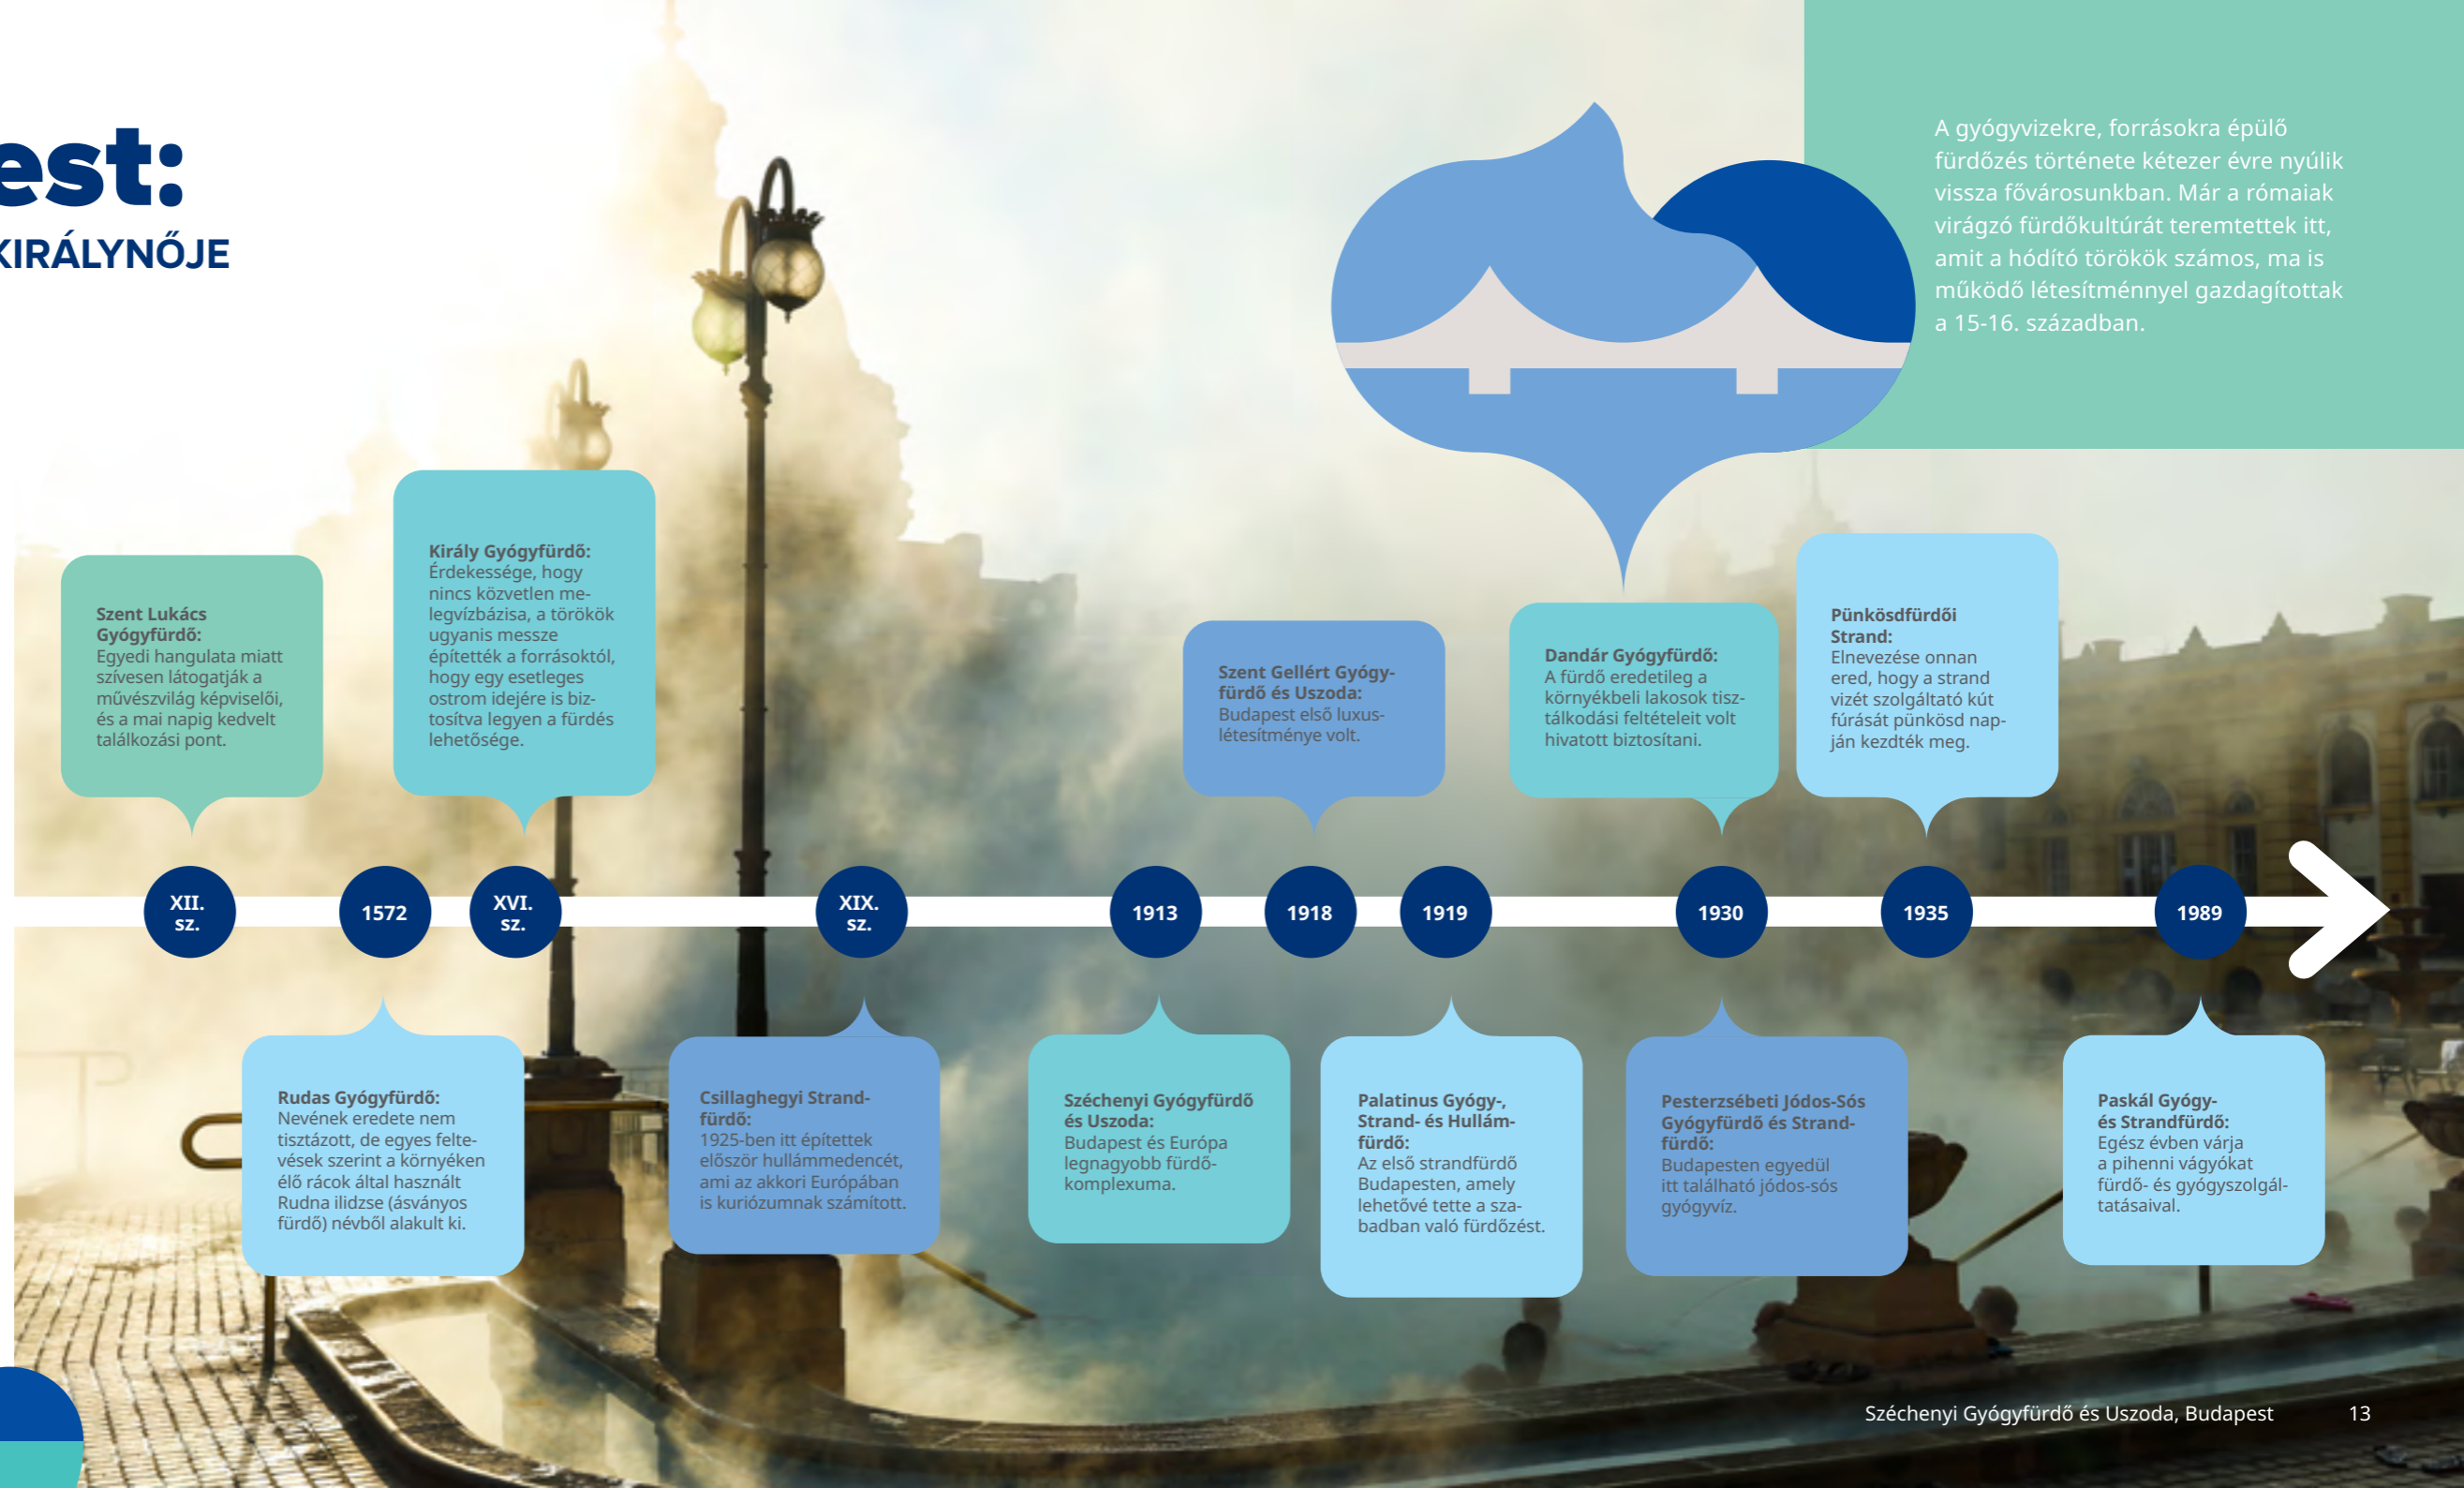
est:
KIRÁLYNŐJE

A gyógyvizekre, forrásokra épülő fürdőzés története kétezer évre nyúlik vissza fővárosunkban. Már a rómaiak virágzó fürdőkultúrát teremtettek itt, amit a hódító törökök számos, ma is működő létesítménnyel gazdagítottak a 15-16. században.

Szent Lukács Gyógyfürdő:
Egyedi hangulata miatt szívesen látogatják a művészvilág képviselői, és a mai napig kedvelt találkozási pont.

Király Gyógyfürdő:
Érdekessége, hogy nincs közvetlen melegvízbázisa, a törökök ugyanis messze építették a forrásoktól, hogy egy esetleges ostrom idejére is biztosítva legyen a fürdés lehetősége.

Szent Gellért Gyógyfürdő és Uszoda:
Budapest első luxuslétesítménye volt.

Dandár Gyógyfürdő:
A fürdő eredetileg a környékbeli lakosok tisztálkodási feltételeit volt hivatott biztosítani.

Pünkösdfürdői Strand:
Elnevezése onnan ered, hogy a strand vizét szolgáltató kút fúrását pünkösd napján kezdték meg.

XII. sz.

1572

XVI. sz.

XIX. sz.

1913

1918

1919

1930

1935

1989

Rudas Gyógyfürdő:
Nevének eredete nem tisztázott, de egyes feltevések szerint a környéken élő rácok által használt Rudna ilidze (ásványos fürdő) névből alakult ki.

Csillaghegyi Strandfürdő:
1925-ben itt építettek először hullámmedencét, ami az akkori Európában is kuriózumnak számított.

Széchenyi Gyógyfürdő és Uszoda:
Budapest és Európa legnagyobb fürdőkomplexuma.

Palatinus Gyógy-, Strand- és Hullámfürdő:
Az első strandfürdő Budapesten, amely lehetővé tette a szabadban való fürdőzést.

Pesterzsébeti Jódos-Sós Gyógyfürdő és Strandfürdő:
Budapesten egyedül itt található jódos-sós gyógyvíz.

Paskál Gyógy- és Strandfürdő:
Egész évben várja a pihenni vágyókat fürdő- és gyógyszolgáltatásaival.

Széchenyi Gyógyfürdő és Uszoda, Budapest 13